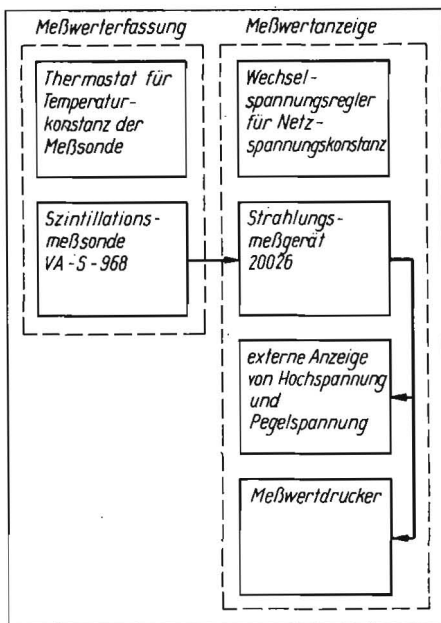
Meßwerterfassung

Thermostat für Temperaturkonstanz der Meßsonde

Szintillationsmeßsonde VA-S-968

Meßwertanzeige

Wechselspannungsregler für Netzspannungskonstanz

Strahlungsmeßgerät 20026

externe Anzeige von Hochspannung und Pegelspannung

Meßwertdrucker